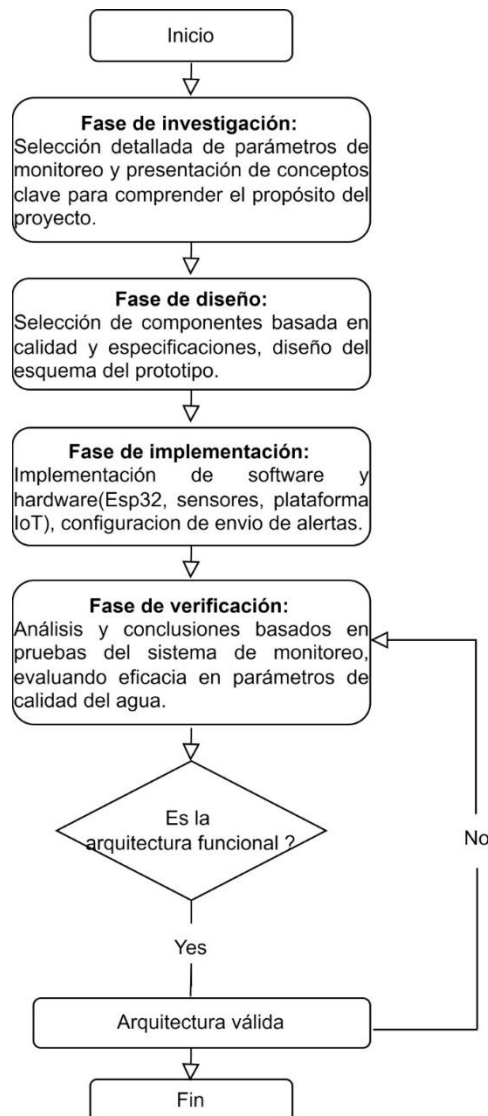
Inicio

**Fase de investigación:**
Selección detallada de parámetros de monitoreo y presentación de conceptos clave para comprender el propósito del proyecto.

**Fase de diseño:**
Selección de componentes basada en calidad y especificaciones, diseño del esquema del prototipo.

**Fase de implementación:**
Implementación de software y hardware(Esp32, sensores, plataforma IoT), configuracion de envio de alertas.

**Fase de verificación:**
Análisis y conclusiones basados en pruebas del sistema de monitoreo, evaluando eficacia en parámetros de calidad del agua.

Es la arquitectura funcional ?

No

Yes

Arquitectura válida

Fin